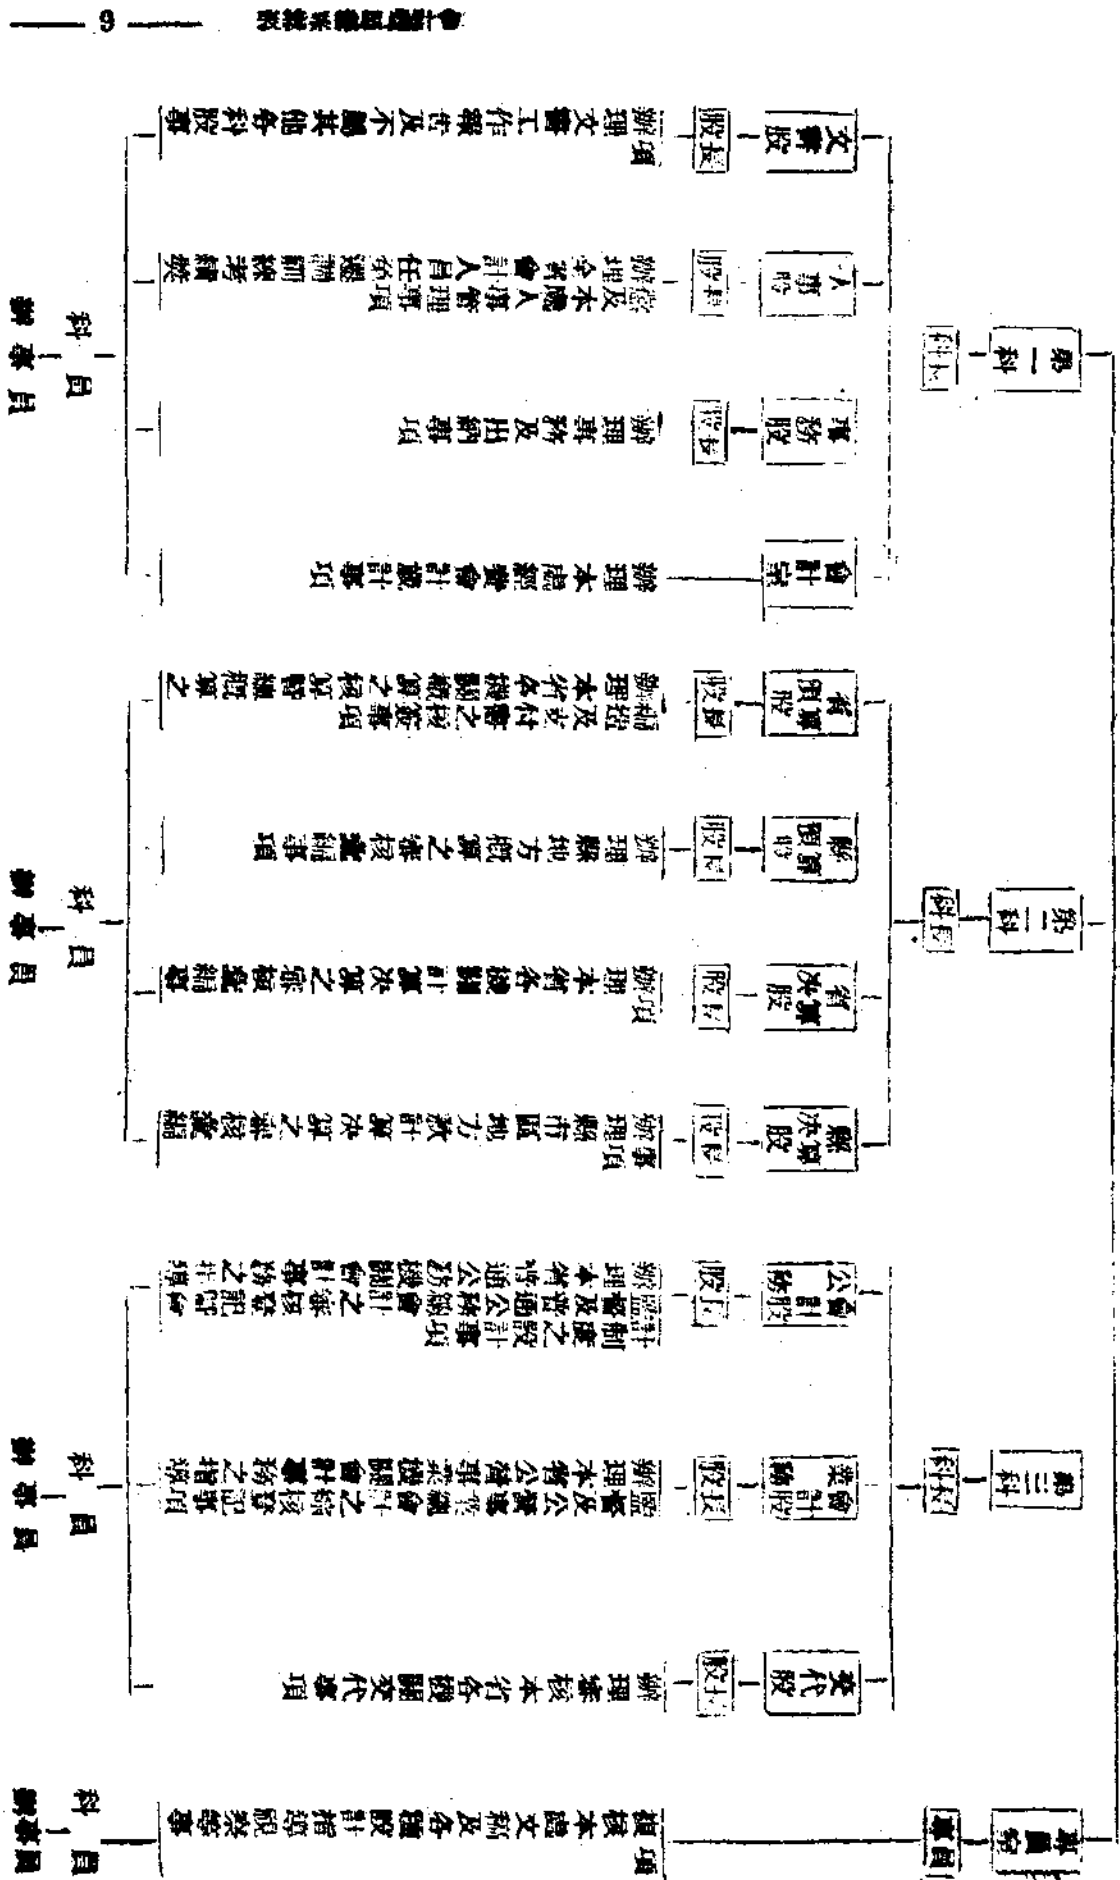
— 9 — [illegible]

第一科

科長

文書股

股長

辦理文書工作報告及不屬其他各科股事項

人事股

股長

辦理本總會人事及任免考績等項

事務股

股長

辦理事務及出納事項

會計室

辦理本總會會計歲計事項

科員

辦事員

第二科

科長

省預算股

股長

辦理本省各機關之預算審核等項

縣預算股

股長

辦理縣地方預算之審核彙編事項

省決算股

股長

辦理本省各機關決算之審核彙編

縣決算股

股長

辦理縣市地方決算之審核彙編

科員

辦事員

第三科

科長

公營會計股

股長

辦理本省公營事業機關會計之稽核事項

營業會計股

股長

辦理本省公營事業機關會計之稽核事項

交代股

股長

辦理審核本省各機關交代事項

科員

辦事員

專員室

專員

辦理本總會及各機關會計指導設計等事

科員

辦事員